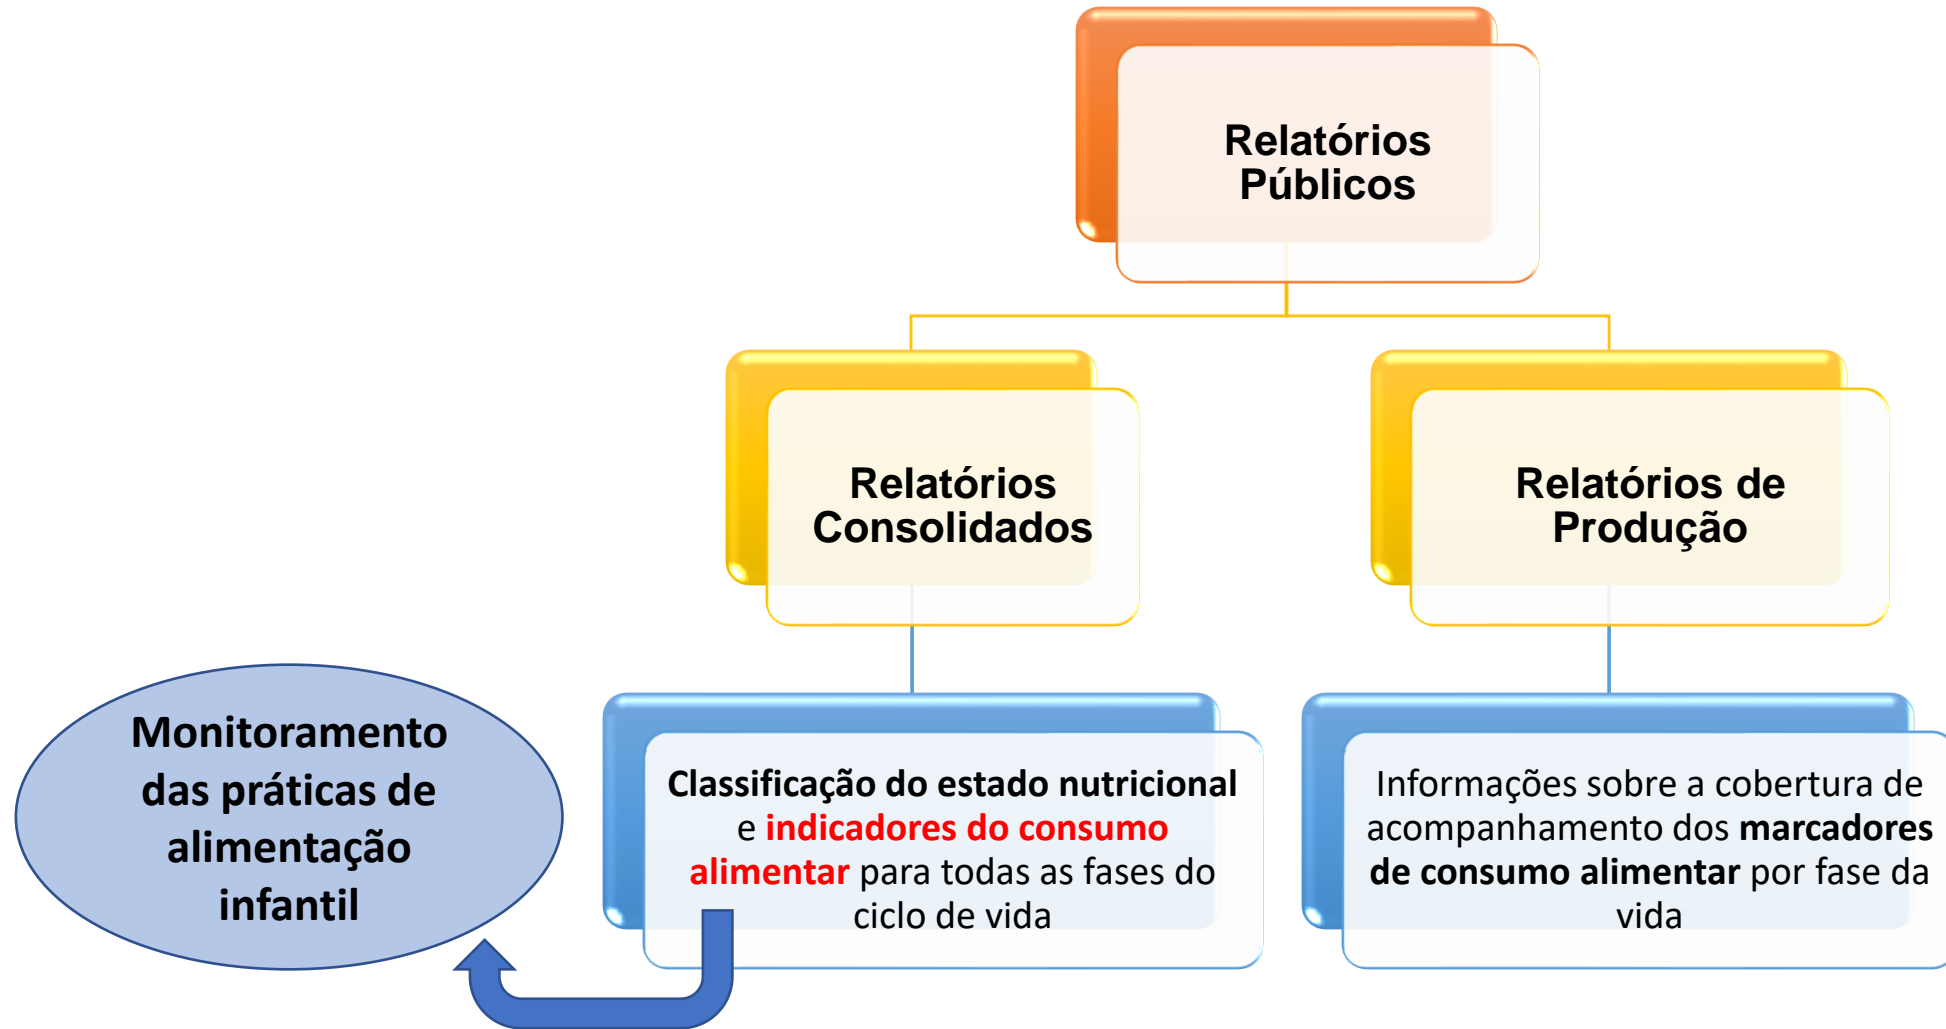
Relatórios Públicos

Relatórios Consolidados

Relatórios de Produção

Classificação do estado nutricional e indicadores do consumo alimentar para todas as fases do ciclo de vida

Informações sobre a cobertura de acompanhamento dos marcadores de consumo alimentar por fase da vida

Monitoramento das práticas de alimentação infantil